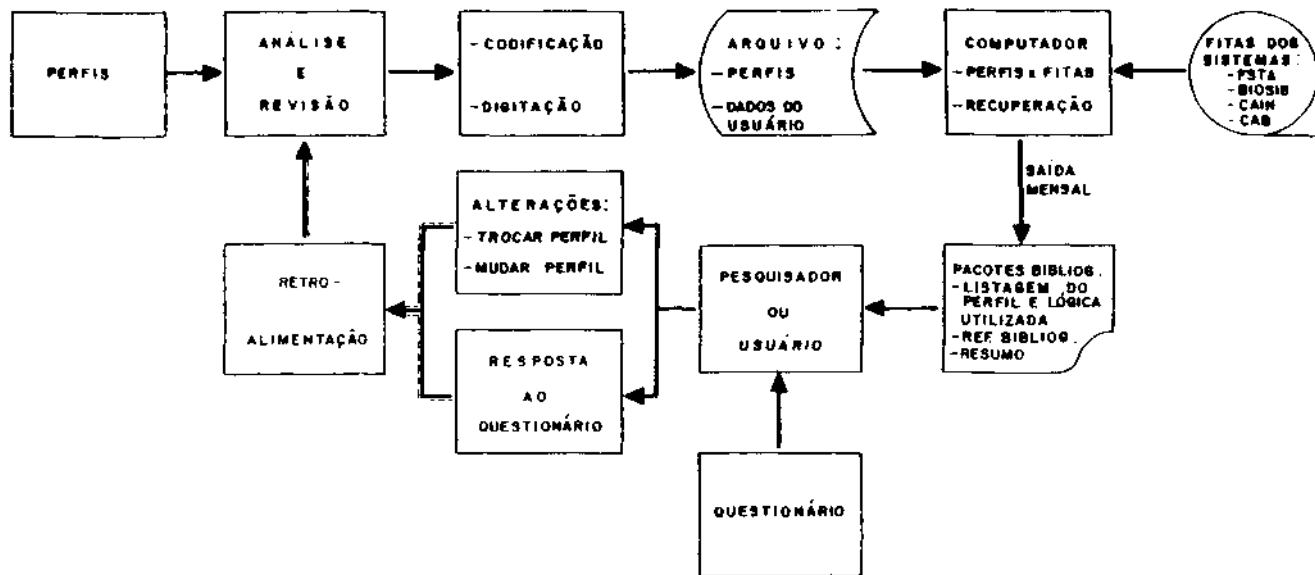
PERFIS

ANÁLISE
E
REVISÃO

- CODIFICAÇÃO
- DIGITAÇÃO

ARQUIVO:
- PERFIS
- DADOS DO USUÁRIO

COMPUTADOR
- PERFIS E FITAS
- RECUPERAÇÃO

FITAS DOS SISTEMAS:
- FSTA
- BIOSIS
- CAIN
- CAB

SAÍDA MENSAL

PACOTES BIBLIOG.
- LISTAGEM DO PERFIL E LÓGICA UTILIZADA
- REF. BIBLIOG.
- RESUMO

PESQUISADOR
OU
USUÁRIO

ALTERAÇÕES:
- TROCAR PERFIL
- MUDAR PERFIL

RESPOSTA
AO
QUESTIONÁRIO

RETRO-
ALIMENTAÇÃO

QUESTIONÁRIO